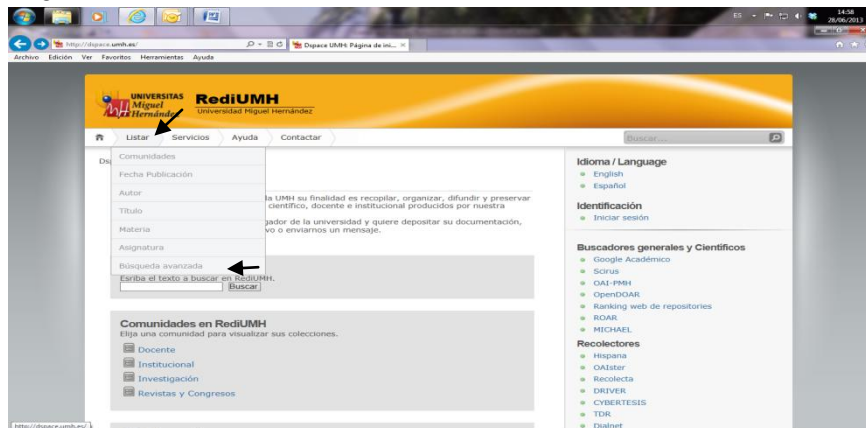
ES 14:58 28/06/2013

http://dspace.umh.es/

Dspace UMH: Página de ini...

Archivo Edición Ver Favoritos Herramientas Ayuda

UNIVERSITAS Miguel Hernández

RediUMH
Universidad Miguel Hernández

Listar Servicios Ayuda Contactar

Buscar ...

Ds

Comunidades
Fecha Publicación
Autor
Título
Materia
Asignatura
Búsqueda avanzada

la UMH su finalidad es recopilar, organizar, difundir y preservar científico, docente e institucional producidos por nuestra

gador de la universidad y quiere depositar su documentación, vo o enviarnos un mensaje.

Esriba el texto a buscar en RediUMH.
Buscar

Comunidades en RediUMH
Elija una comunidad para visualizar sus colecciones.

Docente
Institucional
Investigación
Revistas y Congresos

Idioma / Language
English
Español

Identificación
Iniciar sesión

Buscadores generales y Científicos
Google Académico
Scirus
OAI-PMH
OpenDOAR
Ranking web de repositories
ROAR
MICHAEL

Recolectores
Hispana
OAIster
Recolecta
DRIVER
CYBERTESIS
TDR
Dialnet

http://dspace.umh.es/